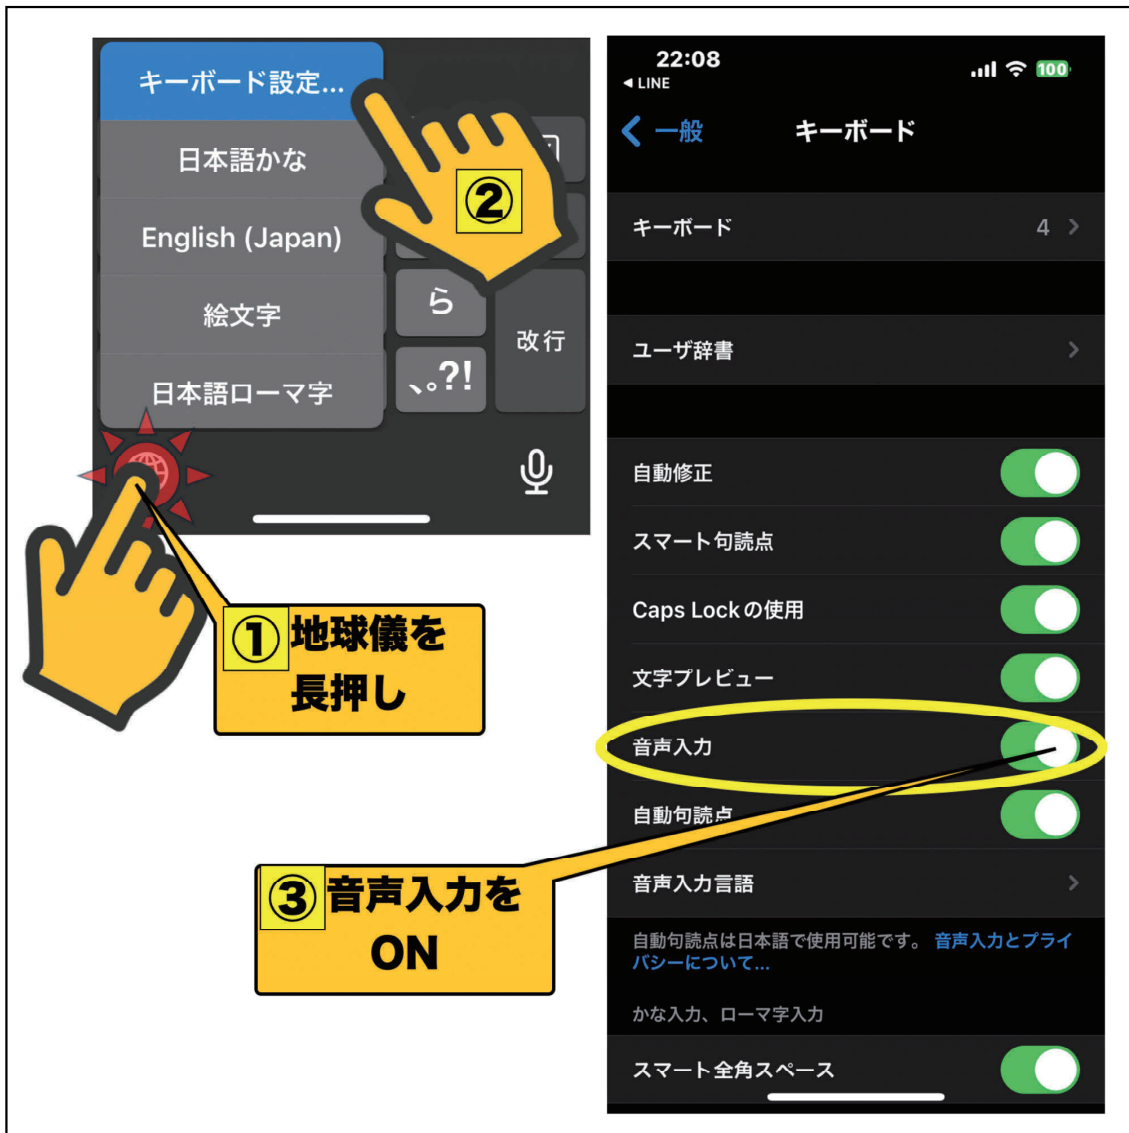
キーボード設定...

日本語かな

English (Japan)

絵文字

日本語ローマ字

②

ら

、。?!

改行

①地球儀を長押し

22:08
◂ LINE
100

< 一般　キーボード

キーボード　4 >

ユーザ辞書 >

自動修正

スマート句読点

Caps Lockの使用

文字プレビュー

音声入力

自動句読点

音声入力言語 >

自動句読点は日本語で使用可能です。 音声入力とプライバシーについて...

かな入力、ローマ字入力

スマート全角スペース

③音声入力をON